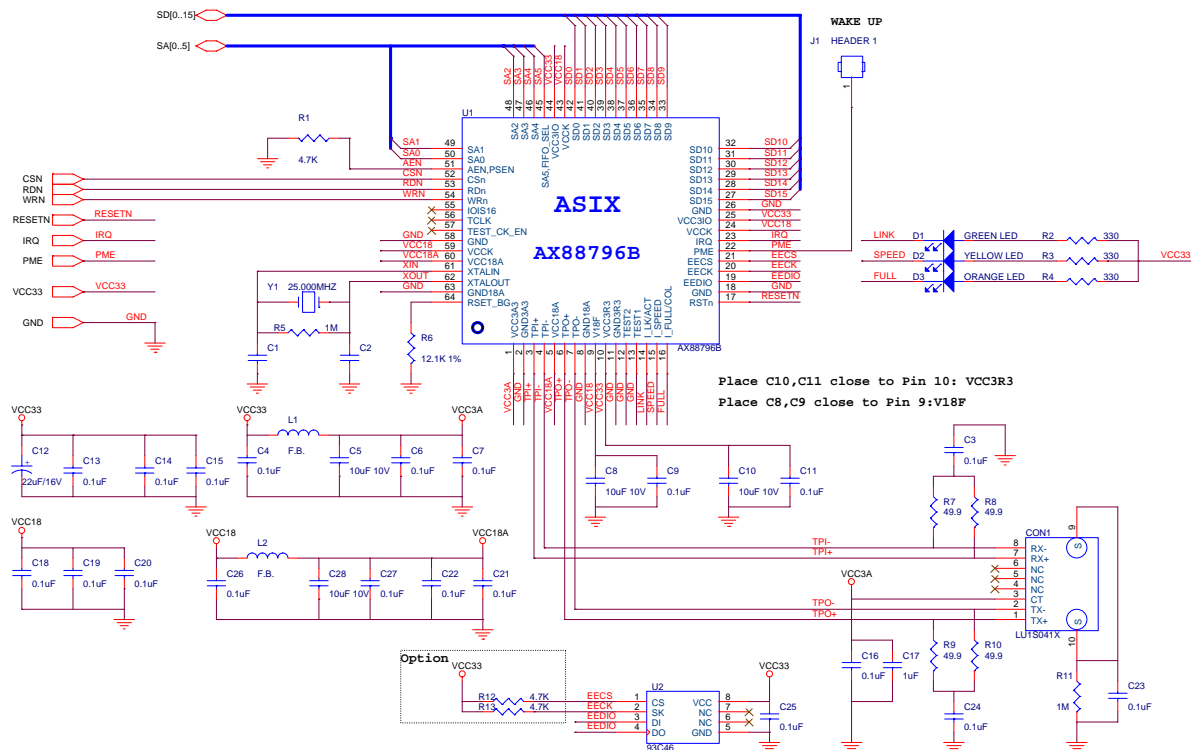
SD[0..15]
SA[0..5]
WAKE UP
J1 HEADER 1
1

SA2 SA3 SA4 SA5 VCC3R VCC18 SD0 SD1 SD2 SD3 SD4 SD5 SD6 SD7 SD8 SD9
48 47 46 45 44 43 42 41 40 39 38 37 36 35 34 33

U1
SA2 SA3 SA4 SA5,FIFO_SEL VCCK VCC3IO SD0 SD1 SD2 SD3 SD4 SD5 SD6 SD7 SD8 SD9

R1
4.7K
SA1 49 SA1
SA0 50 SA0
AEN 51 AEN,PSEN
CSN 52 CSn
RDN 53 RDn
WRN 54 WRn
55 IOIS16
56 TCLK
57 TEST_CK_EN
GND 58 GND
VCC18 59 VCCK
VCC18A 60 VCC18A
XIN 61 XTALIN
XOUT 62 XTALOUT
GND 63 GND18A
64 RSET_BG

CSN
RDN
WRN
RESETN RESETN
IRQ IRQ
PME PME
VCC33 VCC33
GND GND

Y1 25.000MHZ
R5 1M
C1
C2
R6
12.1K 1%

ASIX
AX88796B

SD10 32 SD10
SD11 31 SD11
SD12 30 SD12
SD13 29 SD13
SD14 28 SD14
SD15 27 SD15
GND 26 GND
VCC3IO 25 VCC33
VCCK 24 VCC18
IRQ 23 IRQ
PME 22 PME
EECS 21 EECS
EECK 20 EECK
EEDIO 19 EEDIO
GND 18 GND
RSTn 17 RESETN

LINK D1 GREEN LED R2 330
SPEED D2 YELLOW LED R3 330
FULL D3 ORANGE LED R4 330
VCC33

VCC3A3 GND3A3 TPI+ TPI- VCC18A TPO+ TPO- GND18A V18F VCC3R3 GND3R3 TEST2 TEST1 I_LINK/ACT I_SPEED I_FULL/COL
AX88796B
1 2 3 4 5 6 7 8 9 10 11 12 13 14 15 16
VCC3A GND TPI+ TPI- VCC18A TPO+ TPO- GND VCC18 VCC33 GND GND LINK SPEED FULL

Place C10,C11 close to Pin 10: VCC3R3
Place C8,C9 close to Pin 9:V18F

VCC33
C12 22uF/16V
C13 0.1uF
C14 0.1uF
C15 0.1uF

VCC33 L1 VCC3A
F.B.
C4 0.1uF
C5 10uF 10V
C6 0.1uF
C7 0.1uF

C8 10uF 10V
C9 0.1uF
C10 10uF 10V
C11 0.1uF

C3 0.1uF
R7 49.9
R8 49.9

VCC18
C18 0.1uF
C19 0.1uF
C20 0.1uF

VCC18 L2 VCC18A
F.B.
C26 0.1uF
C28 10uF 10V
C27 0.1uF
C22 0.1uF
C21 0.1uF

TPI-
TPI+
VCC3A
TPO-
TPO+

CON1
9
8 RX-
7 RX+
6 NC
5 NC
4 NC
3 CT
2 TX-
1 TX+
LU1S041X
10

C16 0.1uF
C17 1uF
R9 49.9
R10 49.9
C24 0.1uF
R11 1M
C23 0.1uF

Option
VCC33
R12 4.7K
R13 4.7K
EECS 1 CS
EECK 2 SK
EEDIO 3 DI
EEDIO 4 DO
U2
VCC 8
NC 7
NC 6
GND 5
93C46
VCC33
C25 0.1uF